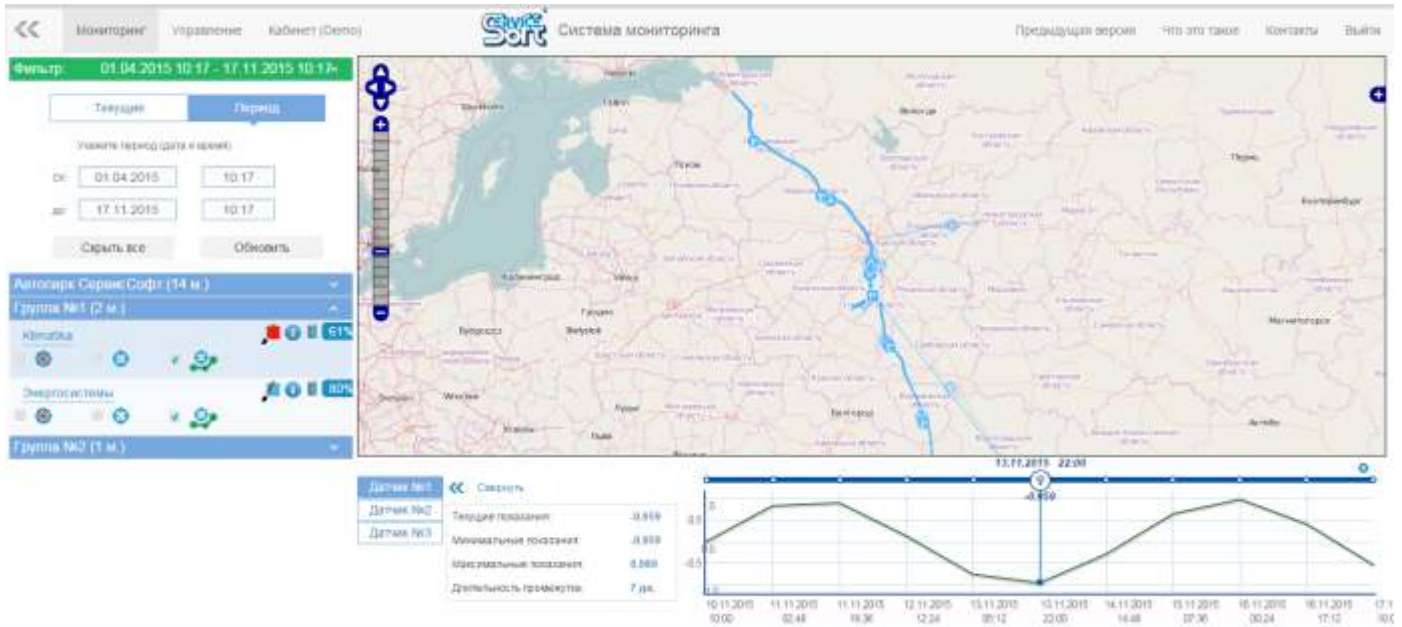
Мониторинг Управление Кабинет (Demo)

Service Soft Система мониторинга

Предыдущая версия Что это такое Контакты Выйти

Фильтр: 01.04.2015 10:17 - 17.11.2015 10:17

Текущие Период

Укажите период (дата и время):

от: 01.04.2015 10:17

до: 17.11.2015 10:17

Скрыть все Обновить

Автопарк СервисСофт (14 м.)

Группа №1 (2 м.)

Камаз 61%

Энергосистемы 80%

Группа №2 (1 м.)

Вологда Пермь Екатеринбург Калининград Вильнюс Минск Гродно Брест Магнитогорск Белгород Киев Пенза

Датчик №1 Датчик №2 Датчик №3

Свернуть

| | |
|---|---|
| Текущие показания | -0.959 |
| Минимальные показания | -0.959 |
| Максимальные показания | 0.989 |
| Длительность промежутка | 7 дн. |

13.11.2015 22:00

-0.959

0.5 0 -0.5

10.11.2015 10:00 11.11.2015 02:48 11.11.2015 19:36 12.11.2015 12:24 13.11.2015 05:12 13.11.2015 22:00 14.11.2015 14:48 15.11.2015 07:36 16.11.2015 00:24 16.11.2015 17:12 17.1 10:0